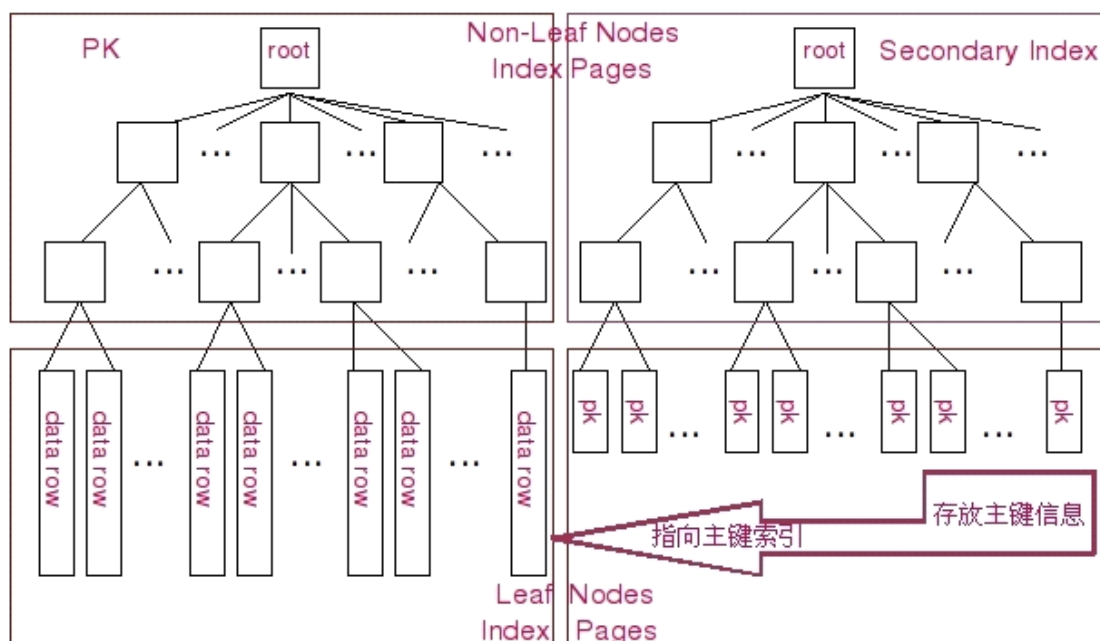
PK

root

Non-Leaf Nodes
Index Pages

root

Secondary Index

...
...
...

...
...
...

...
...
...

...
...
...

data row
data row
...
data row
data row
...
data row
data row
...
data row

pk
pk
...
pk
pk
...
pk
pk
...
pk

存放主键信息

指向主键索引

Leaf Nodes
Index Pages